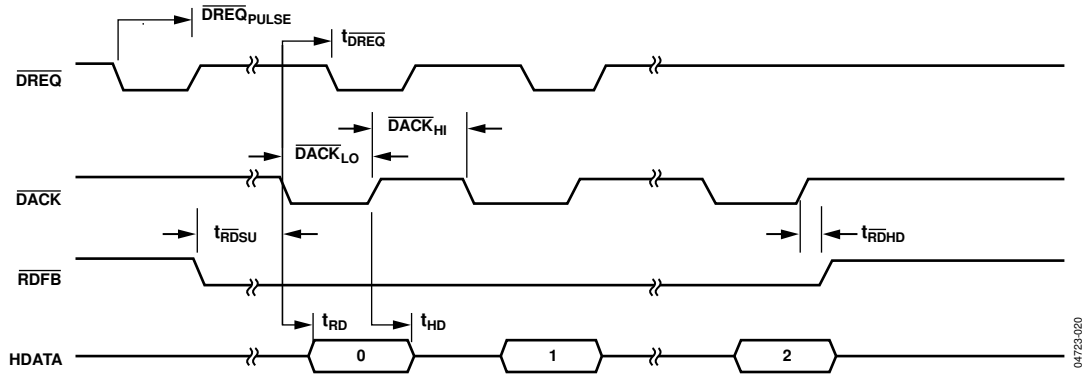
$\overline{DREQ}_{PULSE}$

$t_{\overline{DREQ}}$

$\overline{DREQ}$

$\overline{DACK}_{HI}$

$\overline{DACK}_{LO}$

$\overline{DACK}$

$t_{\overline{RDSU}}$

$t_{\overline{RDHD}}$

$\overline{RDFB}$

$t_{RD}$

$t_{HD}$

HDATA

0

1

2

04723-020